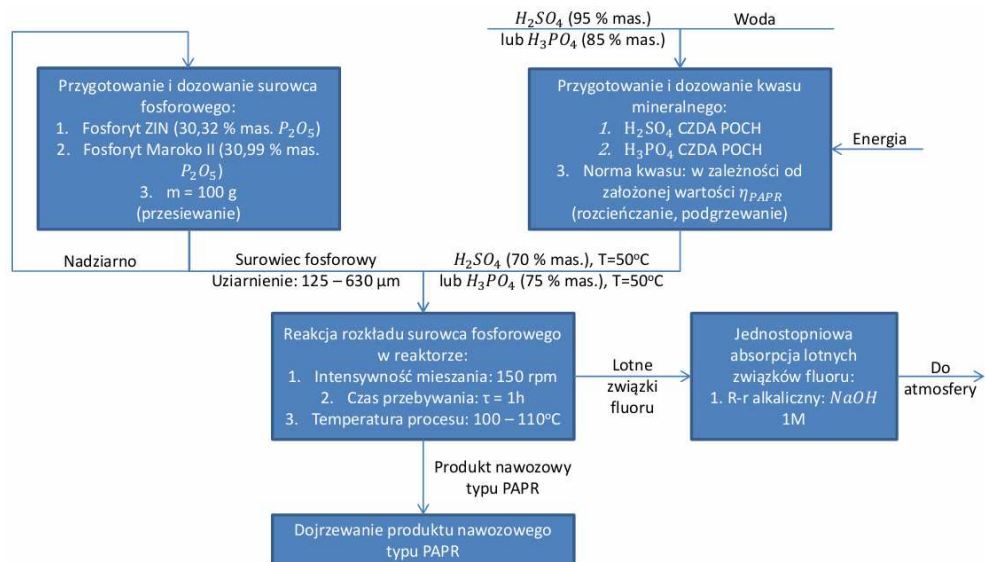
$H_2SO_4$ (95 % mas.)
lub $H_3PO_4$ (85 % mas.)

Woda

Przygotowanie i dozowanie surowca fosforowego:
1. Fosforyt ZIN (30,32 % mas. $P_2O_5$)
2. Fosforyt Maroko II (30,99 % mas. $P_2O_5$)
3. m = 100 g (przesiewanie)

Przygotowanie i dozowanie kwasu mineralnego:
1. $H_2SO_4$ CZDA POCH
2. $H_3PO_4$ CZDA POCH
3. Norma kwasu: w zależności od założonej wartości $\eta_{PAPR}$ (rozcieńczanie, podgrzewanie)

Energia

Nadziarno

Surowiec fosforowy
Uziarnienie: 125 – 630 µm

$H_2SO_4$ (70 % mas.), T=50°C
lub $H_3PO_4$ (75 % mas.), T=50°C

Reakcja rozkładu surowca fosforowego w reaktorze:
1. Intensywność mieszania: 150 rpm
2. Czas przebywania: τ = 1h
3. Temperatura procesu: 100 – 110°C

Lotne związki fluoru

Jednostopniowa absorpcja lotnych związków fluoru:
1. R-r alkaliczny: $NaOH$ 1M

Do atmosfery

Produkt nawozowy typu PAPR

Dojrzewanie produktu nawozowego typu PAPR